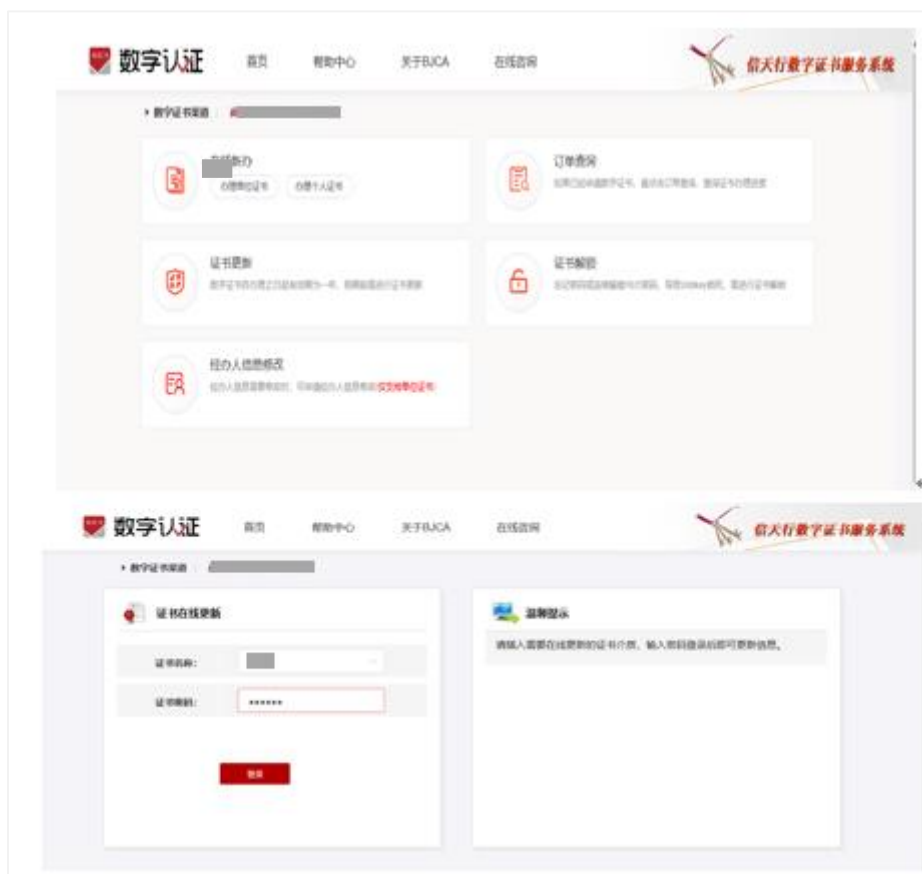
数字认证 首页 帮助中心 关于BJCA 在线咨询

信天行数字证书服务系统

▸ 数字证书渠道 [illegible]

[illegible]办理
办理单位证书 办理个人证书

订单查询
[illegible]

证书更新
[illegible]

证书解锁
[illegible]

经办人信息修改
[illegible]

数字认证 首页 帮助中心 关于BJCA 在线咨询

信天行数字证书服务系统

▸ 数字证书渠道 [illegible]

证书在线更新

证书名称: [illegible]

证书密码: ******

登录

温馨提示

请插入需要在线更新的证书介质，输入密码登录后即可更新信息。